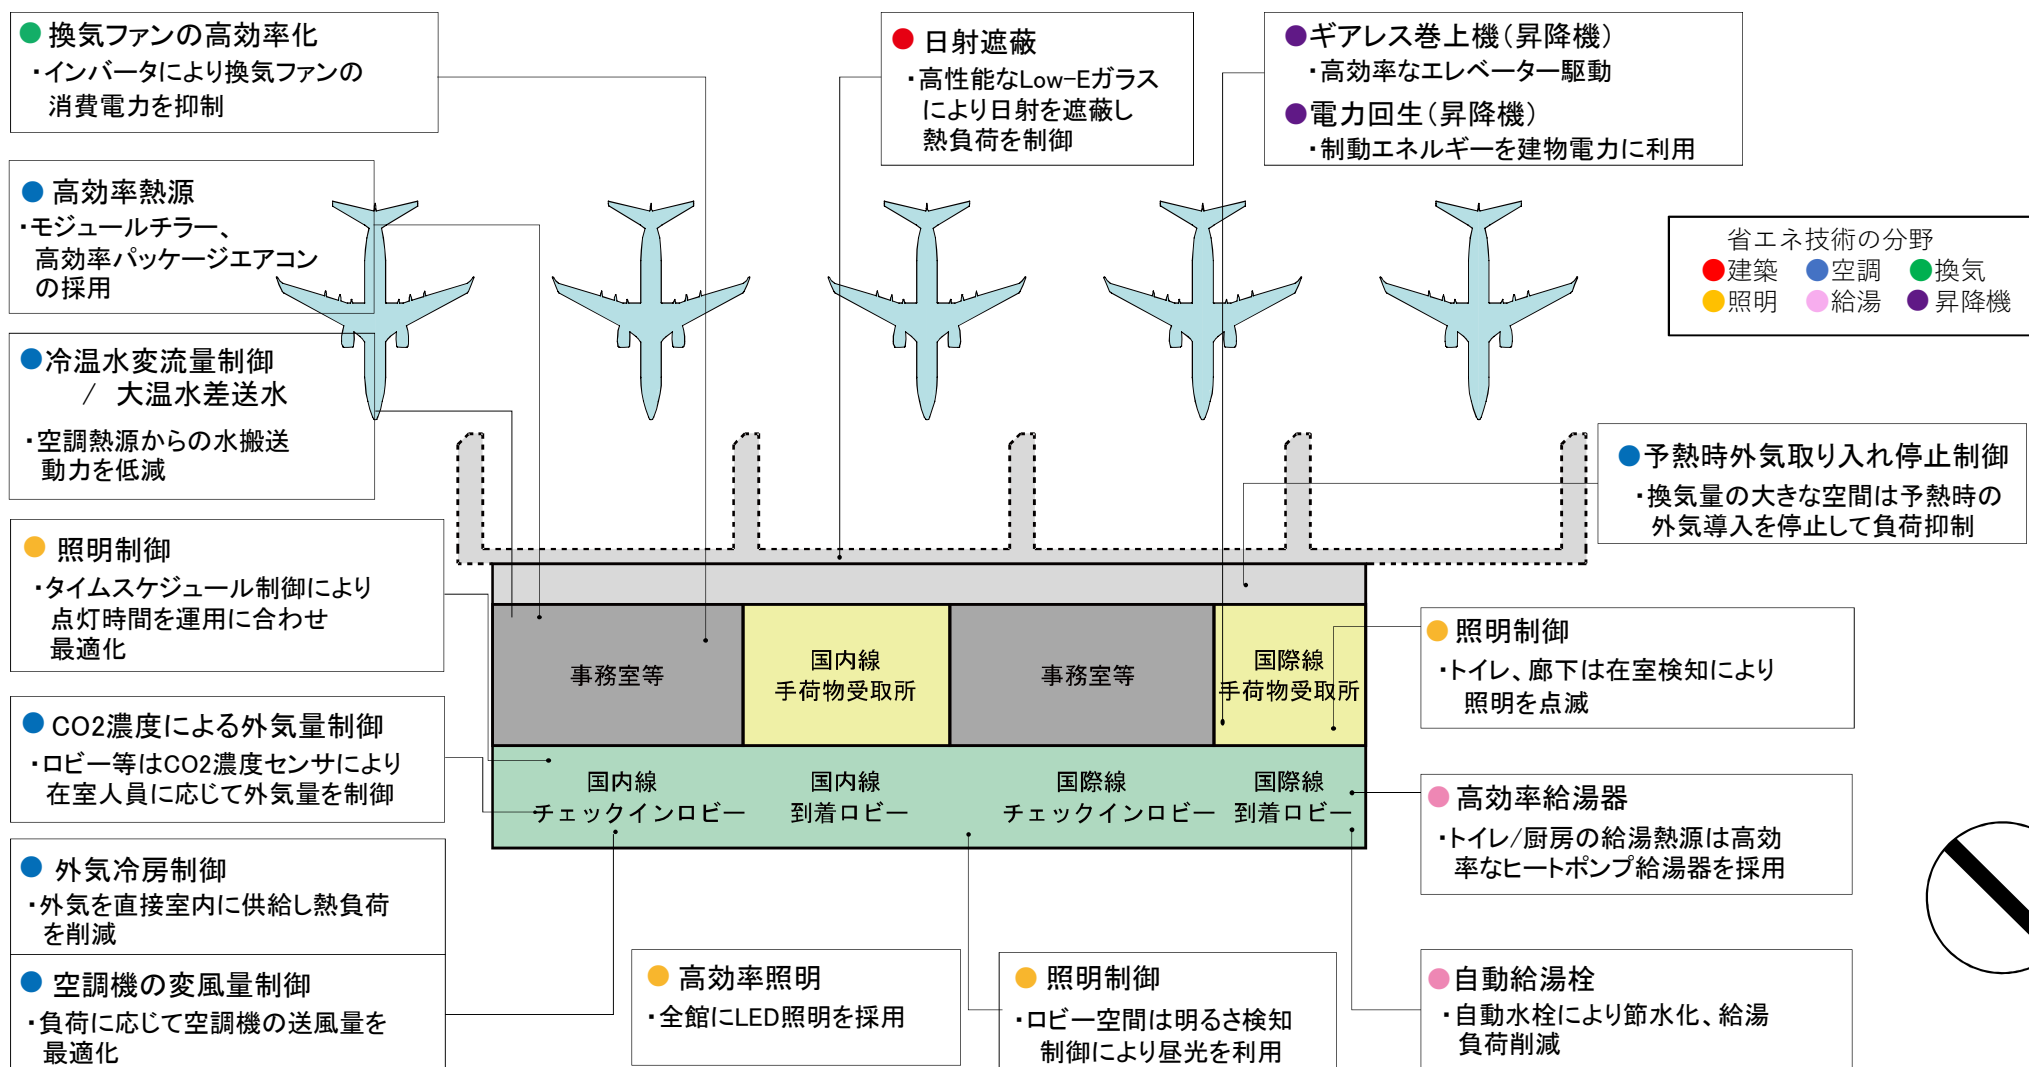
● 換気ファンの高効率化
・インバータにより換気ファンの消費電力を抑制

● 日射遮蔽
・高性能なLow-Eガラスにより日射を遮蔽し熱負荷を制御

●ギアレス巻上機(昇降機)
・高効率なエレベーター駆動
●電力回生(昇降機)
・制動エネルギーを建物電力に利用

● 高効率熱源
・モジュールチラー、高効率パッケージエアコンの採用

省エネ技術の分野
●建築 ●空調 ●換気
●照明 ●給湯 ●昇降機

●冷温水変流量制御 / 大温水差送水
・空調熱源からの水搬送動力を低減

●予熱時外気取り入れ停止制御
・換気量の大きな空間は予熱時の外気導入を停止して負荷抑制

● 照明制御
・タイムスケジュール制御により点灯時間を運用に合わせ最適化

事務室等
国内線手荷物受取所
事務室等
国際線手荷物受取所

● 照明制御
・トイレ、廊下は在室検知により照明を点滅

● CO2濃度による外気量制御
・ロビー等はCO2濃度センサにより在室人員に応じて外気量を制御

国内線チェックインロビー
国内線到着ロビー
国際線チェックインロビー
国際線到着ロビー

● 高効率給湯器
・トイレ/厨房の給湯熱源は高効率なヒートポンプ給湯器を採用

● 外気冷房制御
・外気を直接室内に供給し熱負荷を削減

● 空調機の変風量制御
・負荷に応じて空調機の送風量を最適化

● 高効率照明
・全館にLED照明を採用

● 照明制御
・ロビー空間は明るさ検知制御により昼光を利用

●自動給湯栓
・自動水栓により節水化、給湯負荷削減